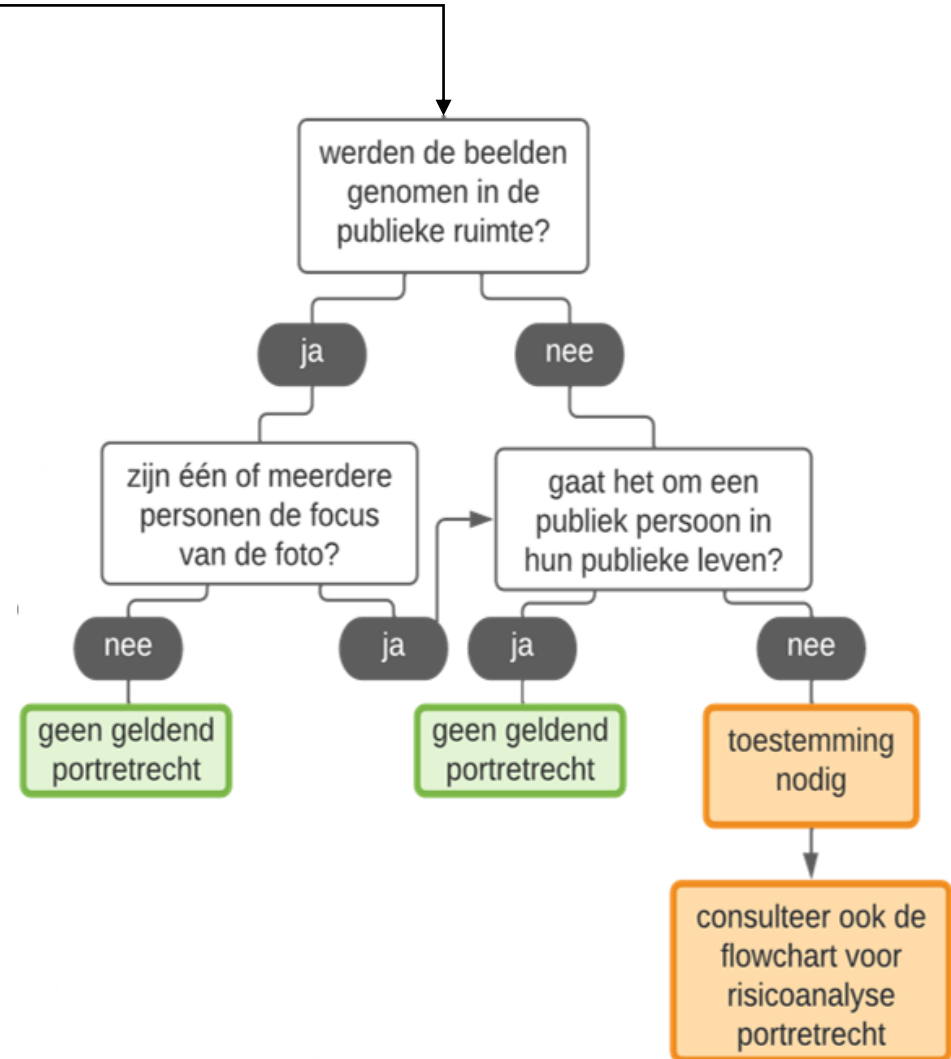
werden de beelden genomen in de publieke ruimte?

ja

nee

zijn één of meerdere personen de focus van de foto?

gaat het om een publiek persoon in hun publieke leven?

nee

ja

ja

nee

geen geldend portretrecht

geen geldend portretrecht

toestemming nodig

consulteer ook de flowchart voor risicoanalyse portretrecht